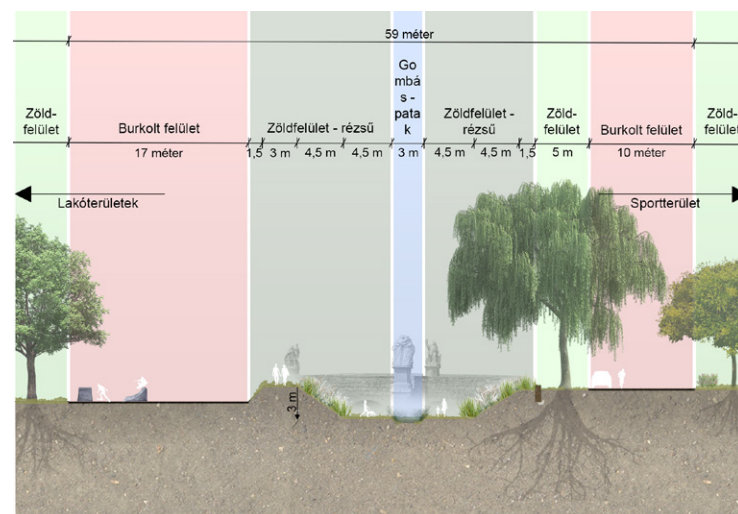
59 méter

Zöld-felület

Burkolt felület

17 méter

Zöldfelület - rézsű

1,5 3 m 4,5 m 4,5 m

Gombás-patak

3 m

Zöldfelület - rézsű

4,5 m 4,5 m 1,5

Zöld-felület

5 m

Burkolt felület

10 méter

Zöld-felület

Lakóterületek

Sportterület

3 m